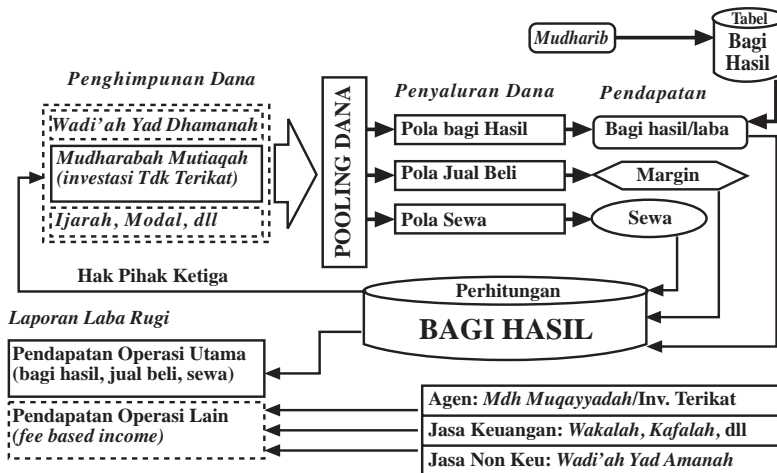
Tabel
Bagi
Hasil

Mudharib

Penghimpunan Dana

Wadi'ah Yad Dhamanah

Mudharabah Mutiaqah
(investasi Tdk Terikat)

Ijarah, Modal, dll

POOLING DANA

Penyaluran Dana

Pendapatan

Pola bagi Hasil

Bagi hasil/laba

Pola Jual Beli

Margin

Pola Sewa

Sewa

Hak Pihak Ketiga

Perhitungan

BAGI HASIL

Laporan Laba Rugi

Pendapatan Operasi Utama
(bagi hasil, jual beli, sewa)

Pendapatan Operasi Lain
(fee based income)

Agen: Mdh Muqayyadah/Inv. Terikat

Jasa Keuangan: Wakalah, Kafalah, dll

Jasa Non Keu: Wadi'ah Yad Amanah